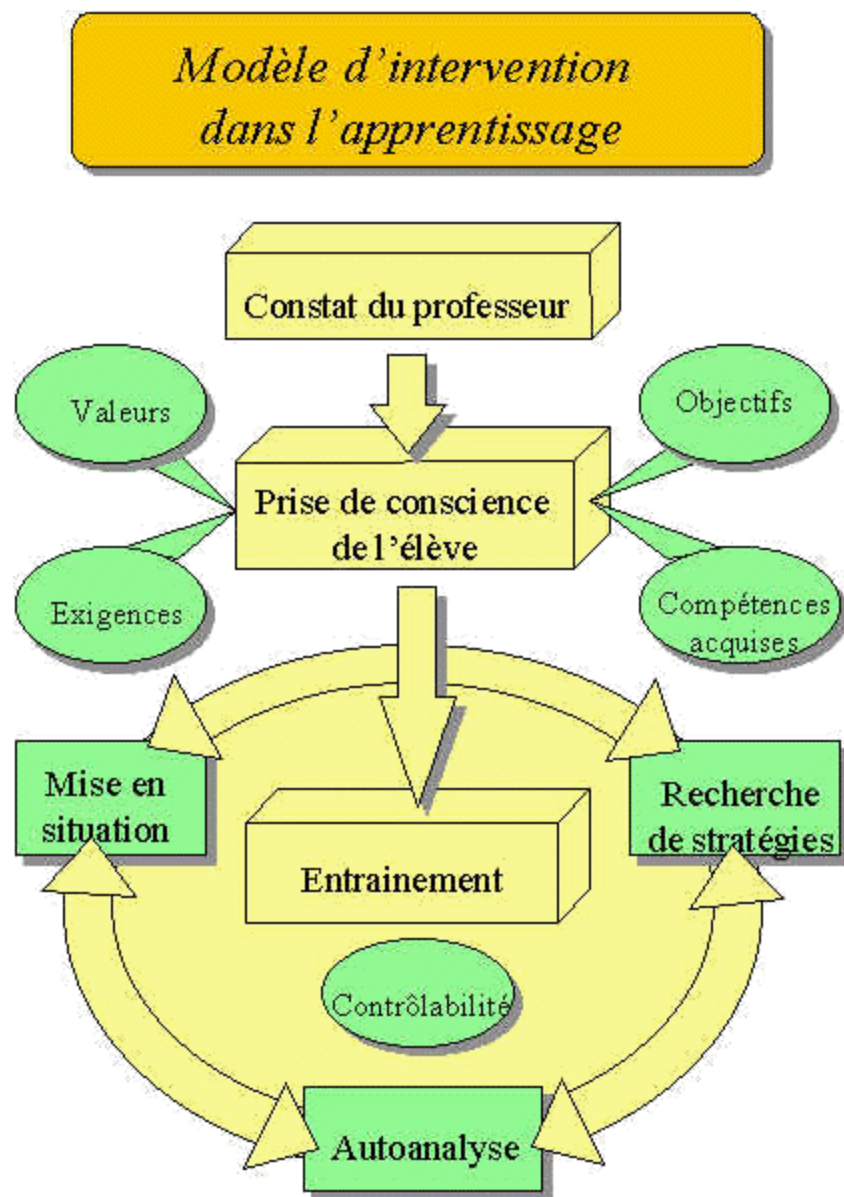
Modèle d'intervention dans l'apprentissage

Constat du professeur

Valeurs

Objectifs

Prise de conscience de l'élève

Exigences

Compétences acquises

Mise en situation

Recherche de stratégies

Entrainement

Contrôlabilité

Autoanalyse